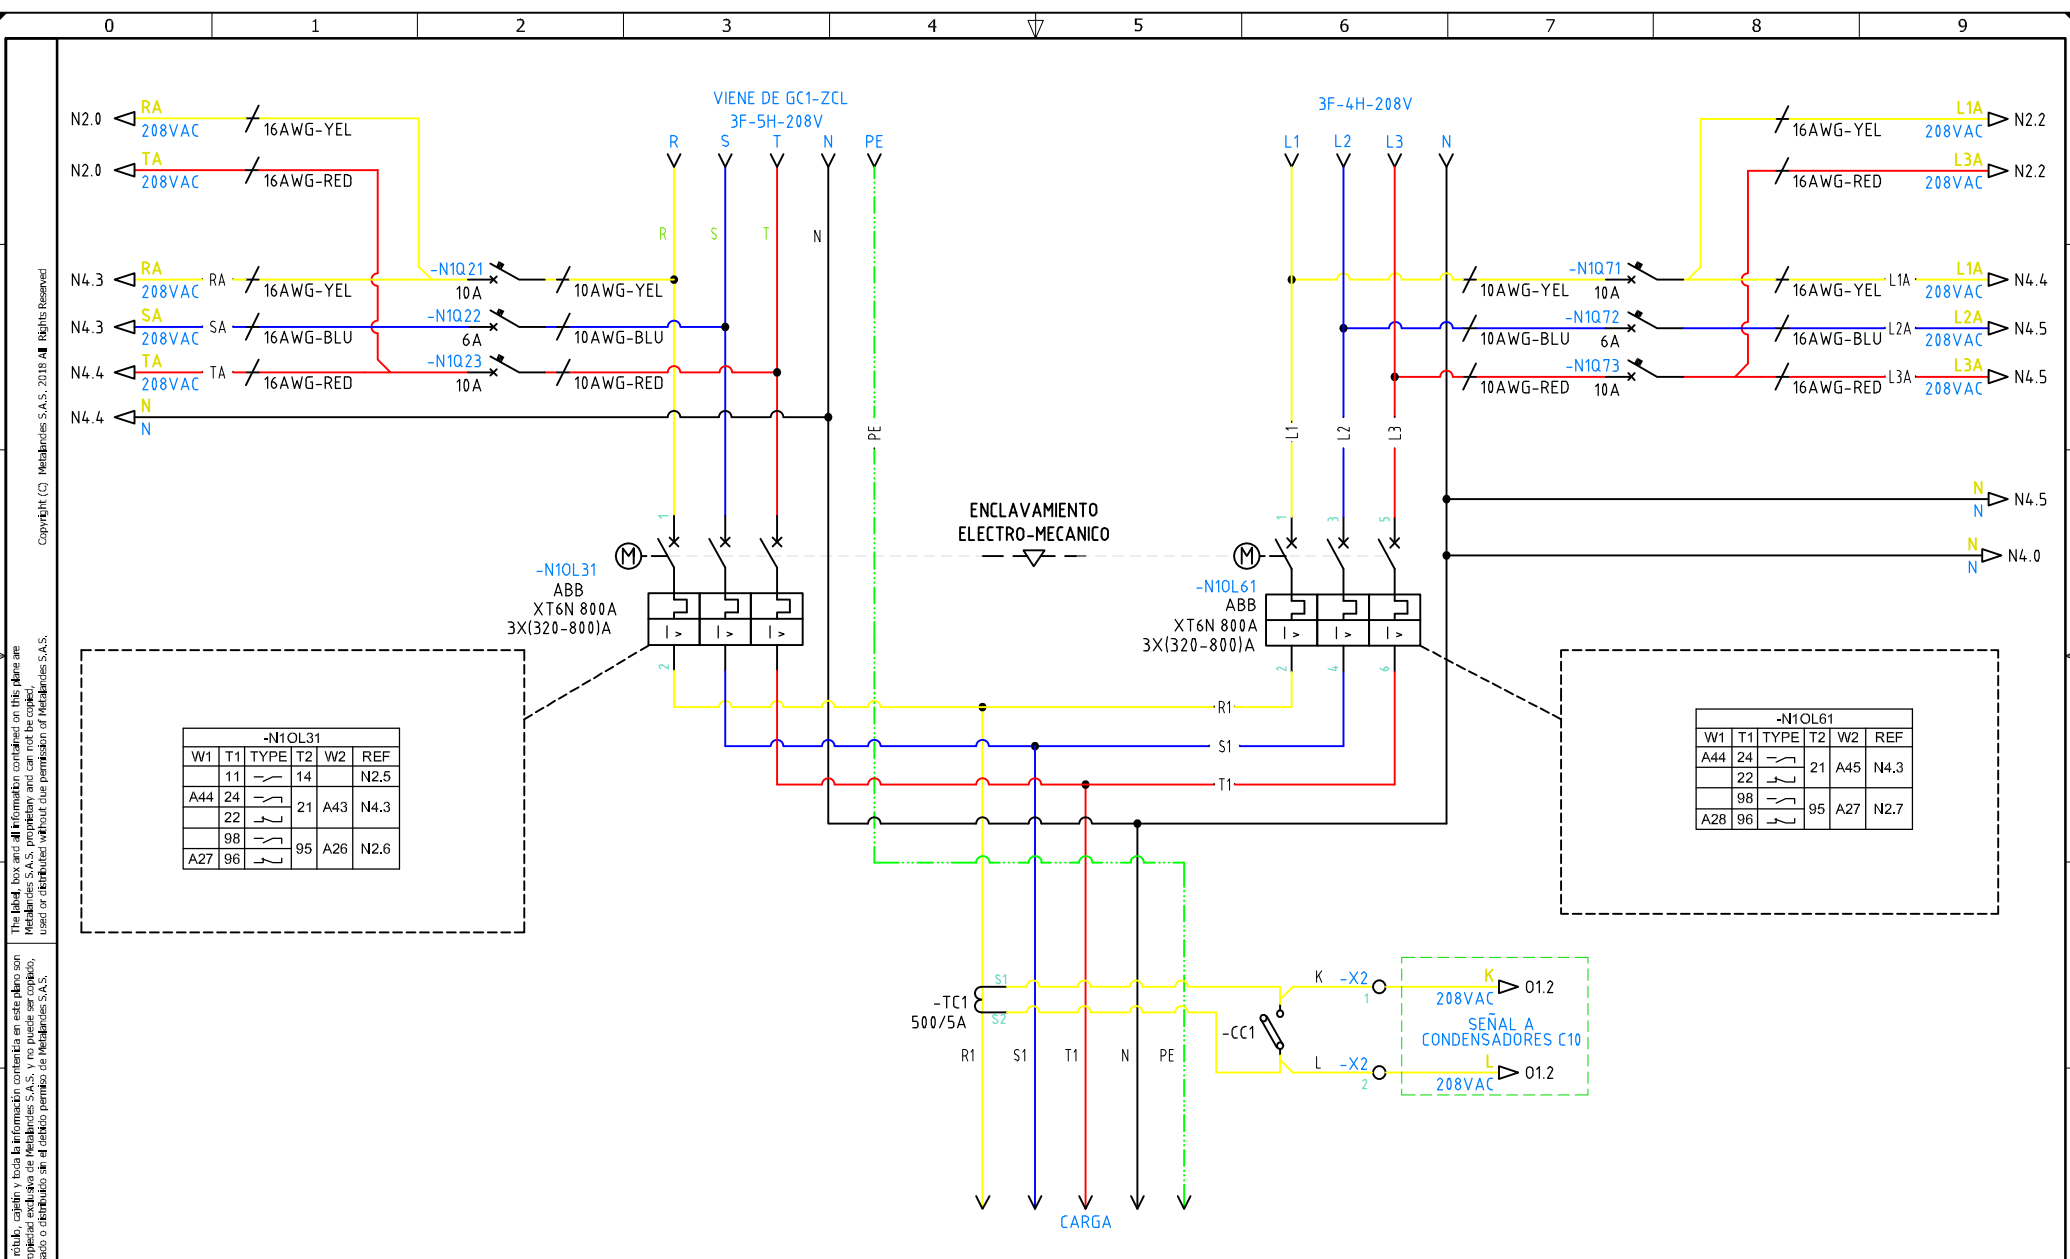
0 1 2 3 4 5 6 7 8 9

Copyright (C) Metalandes S.A.S. 2018 All Rights Reserved

The label, box and all information contained on this plane are Metalandes S.A.S. proprietary and can not be copied, used or distributed without due permission of Metalandes S.A.S.

rotulo, cajetin y toda la información contenida en este plano son propiedad exclusiva de Metalandes S.A.S. y no puede ser copiado, usado o distribuido sin el debido permiso de Metalandes S.A.S.

N2.0 RA 208VAC 16AWG-YEL
N2.0 TA 208VAC 16AWG-RED

VIENE DE GC1-ZCL
3F-5H-208V
R S T N PE

3F-4H-208V
L1 L2 L3 N

16AWG-YEL L1A 208VAC N2.2
16AWG-RED L3A 208VAC N2.2

R S T N

N4.3 RA 208VAC RA 16AWG-YEL -N1Q21 10A 10AWG-YEL
N4.3 SA 208VAC SA 16AWG-BLU -N1Q22 6A 10AWG-BLU
N4.4 TA 208VAC TA 16AWG-RED -N1Q23 10A 10AWG-RED
N4.4 N N

10AWG-YEL -N1Q71 10A 16AWG-YEL L1A L1A 208VAC N4.4
10AWG-BLU -N1Q72 6A 16AWG-BLU L2A L2A 208VAC N4.5
10AWG-RED -N1Q73 10A 16AWG-RED L3A L3A 208VAC N4.5

PE L1 L2 L3

N N N4.5
N N N4.0

ENCLAVAMIENTO
ELECTRO-MECANICO

-N1OL31
ABB
XT6N 800A
3X(320-800)A

-N1OL61
ABB
XT6N 800A
3X(320-800)A

1 3 5 2 4 6
M M
I > I > I >

R1
S1
T1

-N1OL31
| W1 | T1 | TYPE | T2 | W2 | REF |
|---|---|---|---|---|---|
| | 11 | | 14 | | N2.5 |
| A44 | 24 | | 21 | A43 | N4.3 |
| | 22 | | | | |
| | 98 | | 95 | A26 | N2.6 |
| A27 | 96 | | | | |

-N1OL61
| W1 | T1 | TYPE | T2 | W2 | REF |
|---|---|---|---|---|---|
| A44 | 24 | | 21 | A45 | N4.3 |
| | 22 | | | | |
| | 98 | | 95 | A27 | N2.7 |
| A28 | 96 | | | | |

-TC1
500/5A
S1 S2
R1 S1 T1 N PE

-CC1
K -X2 1 K 208VAC 01.2
SEÑAL A
CONDENSADORES C10
L -X2 2 L 208VAC 01.2

CARGA